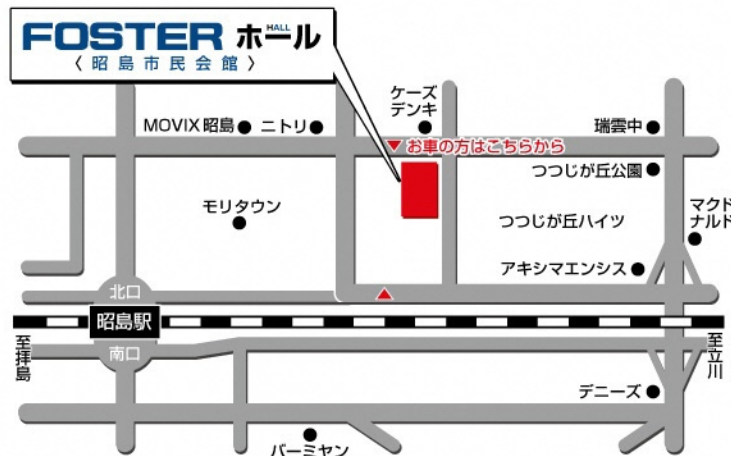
FOSTER HALL ホール
〈昭島市民会館〉

ケーズデンキ
MOVIX昭島
ニトリ
瑞雲中
お車の方はこちらから
つつじが丘公園
モリタウン
つつじが丘ハイツ
マクドナルド
アキシマエンシス
北口
昭島駅
南口
至拝島
至立川
デニーズ
バーミヤン